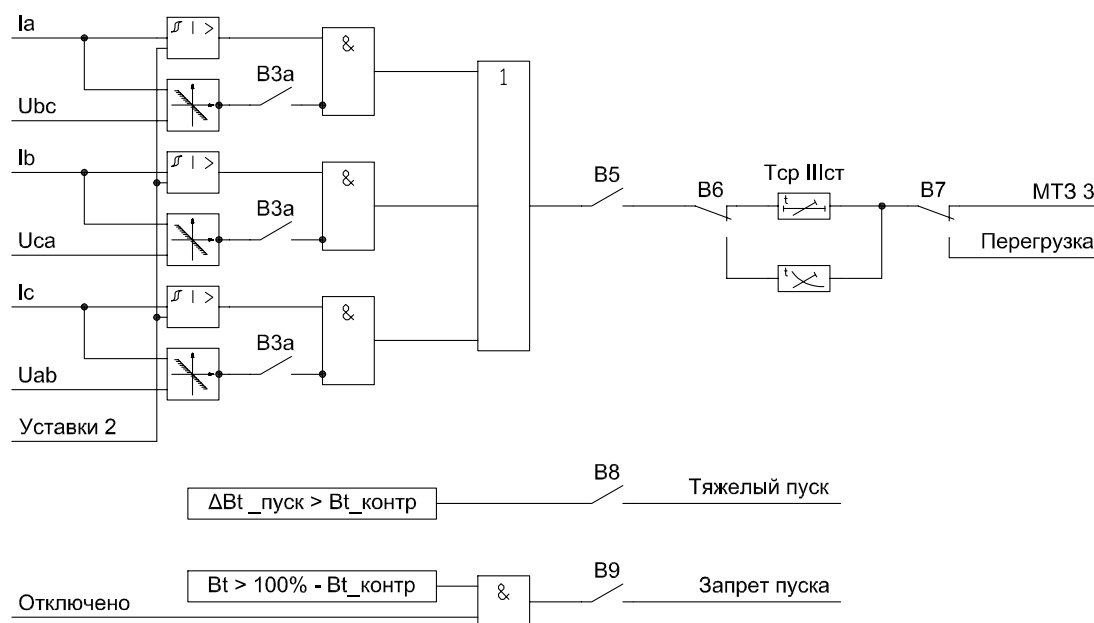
Ia

I >

&

В3а

1

Ubc

Ib

I >

&

В5

В6

Тср IIIст

В7

МТЗ 3

В3а

Uca

Перегрузка

Ic

I >

&

В3а

Uab

Уставки 2

В8

ΔBt _пуск > Bt_контр

Тяжелый пуск

В9

Bt > 100% - Bt_контр

&

Запрет пуска

Отключено